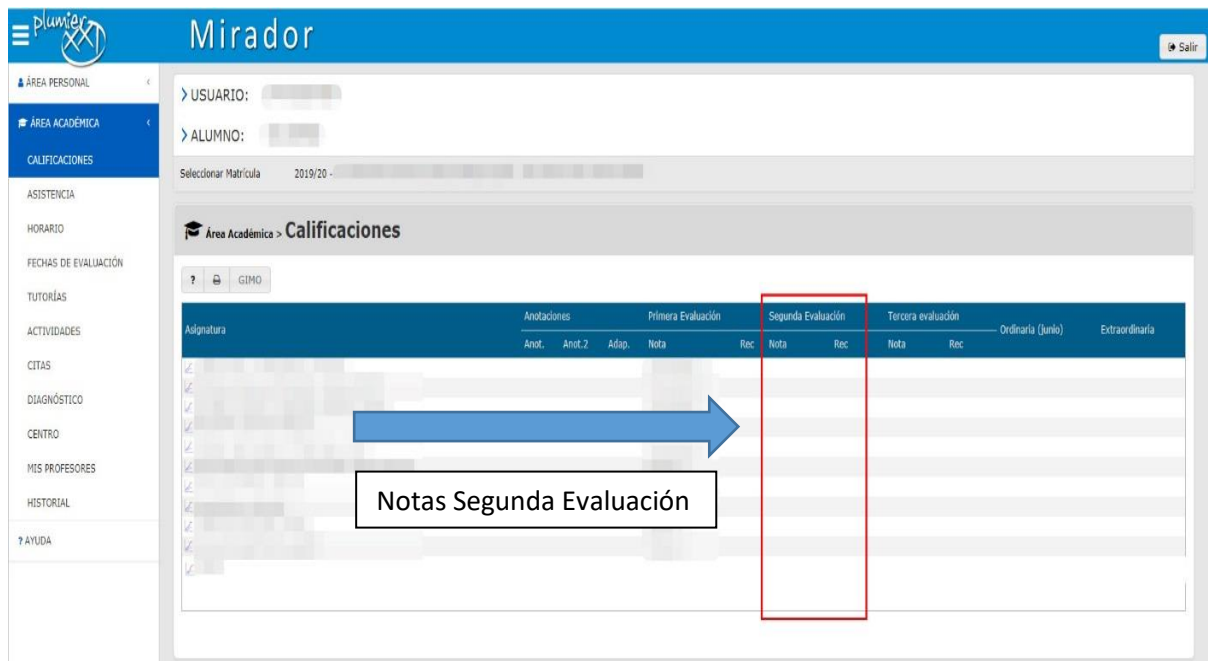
plumier XXI

Mirador

Salir

ÁREA PERSONAL

ÁREA ACADÉMICA

CALIFICACIONES

ASISTENCIA

HORARIO

FECHAS DE EVALUACIÓN

TUTORÍAS

ACTIVIDADES

CITAS

DIAGNÓSTICO

CENTRO

MIS PROFESORES

HISTORIAL

? AYUDA

> USUARIO: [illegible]

> ALUMNO: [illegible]

Seleccionar Matrícula 2019/20 - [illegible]

Área Académica > Calificaciones

? GIMO

| Asignatura | Anotaciones: Anot. | Anot.2 | Adap. | Primera Evaluación: Nota | Rec | Segunda Evaluación: Nota | Rec | Tercera evaluación: Nota | Rec | Ordinaria (junio) | Extraordinaria |
|---|---|---|---|---|---|---|---|---|---|---|---|

Notas Segunda Evaluación